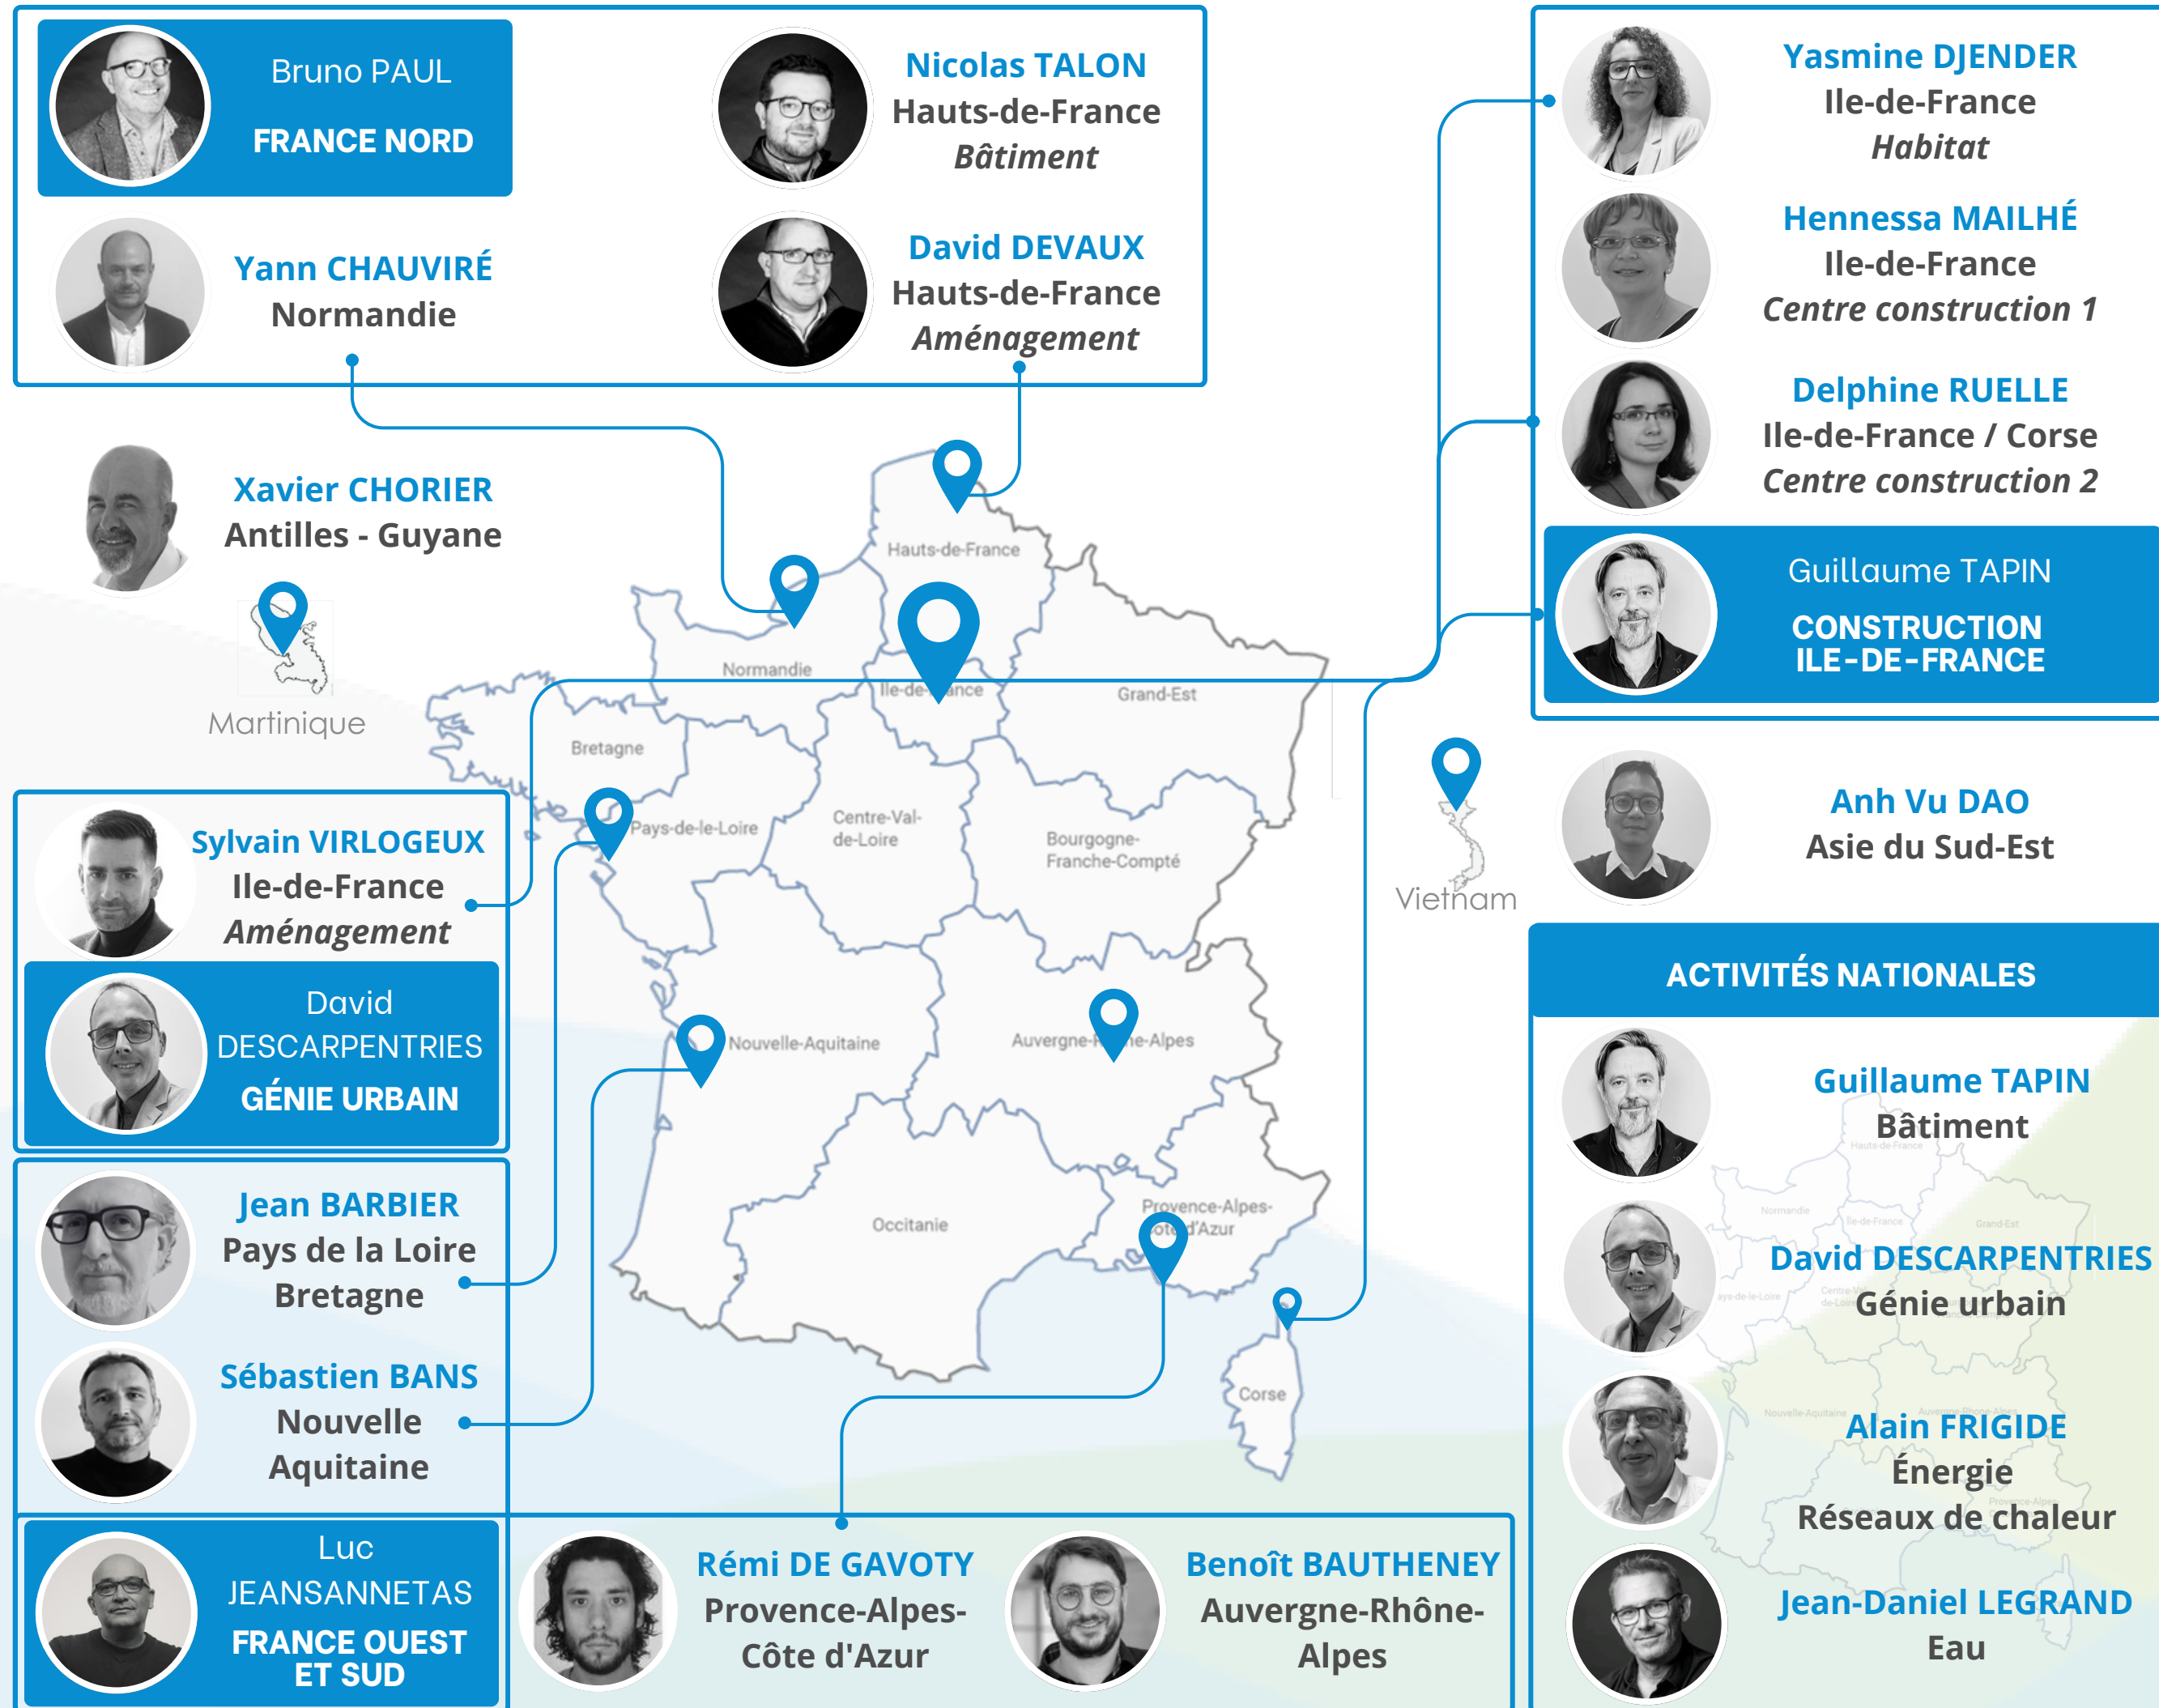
Bruno PAUL
FRANCE NORD

Nicolas TALON
Hauts-de-France
Bâtiment

Yann CHAUVIRÉ
Normandie

David DEVAUX
Hauts-de-France
Aménagement

Yasmine DJENDER
Ile-de-France
Habitat

Hennessa MAILHÉ
Ile-de-France
Centre construction 1

Delphine RUELLE
Ile-de-France / Corse
Centre construction 2

Guillaume TAPIN
CONSTRUCTION ILE-DE-FRANCE

Xavier CHORIER
Antilles - Guyane

Martinique

Hauts-de-France
Normandie
Ile-de-France
Grand-Est
Bretagne
Pays-de-le-Loire
Centre-Val-de-Loire
Bourgogne-Franche-Comté
Nouvelle-Aquitaine
Auvergne-Rhône-Alpes
Occitanie
Provence-Alpes-Côte d'Azur
Corse

Vietnam

Anh Vu DAO
Asie du Sud-Est

Sylvain VIRLOGEUX
Ile-de-France
Aménagement

David DESCARPENTRIES
GÉNIE URBAIN

ACTIVITÉS NATIONALES

Guillaume TAPIN
Bâtiment

David DESCARPENTRIES
Génie urbain

Alain FRIGIDE
Énergie
Réseaux de chaleur

Jean-Daniel LEGRAND
Eau

Jean BARBIER
Pays de la Loire
Bretagne

Sébastien BANS
Nouvelle
Aquitaine

Luc JEANSANNETAS
FRANCE OUEST ET SUD

Rémi DE GAVOTY
Provence-Alpes-Côte d'Azur

Benoît BAUTHENEY
Auvergne-Rhône-Alpes